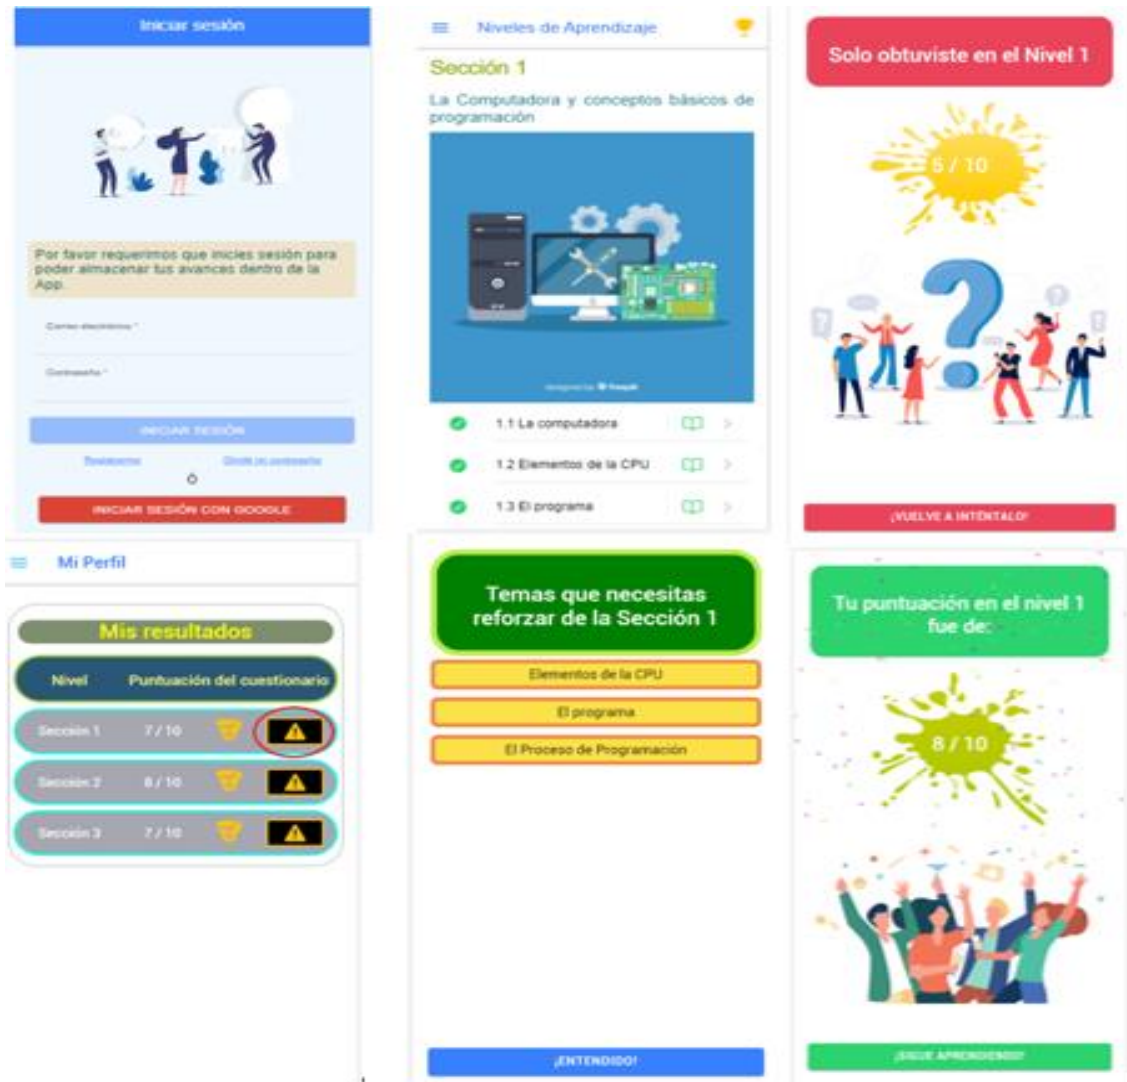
Iniciar sesión

Por favor requerimos que inicies sesión para poder almacenar tus avances dentro de la App.

Correo electrónico *

Contraseña *

INICIAR SESIÓN

Registrarse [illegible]

O

INICIAR SESIÓN CON GOOGLE

Niveles de Aprendizaje

Sección 1

La Computadora y conceptos básicos de programación

Designed by Freepik

1.1 La computadora

1.2 Elementos de la CPU

1.3 El programa

Solo obtuviste en el Nivel 1

5 / 10

¡VUELVE A INTENTALO!

Mi Perfil

Mis resultados

| Nivel | Puntuación del cuestionario |
|---|---|
| Sección 1 | 7 / 10 |
| Sección 2 | 8 / 10 |
| Sección 3 | 7 / 10 |

Temas que necesitas reforzar de la Sección 1

Elementos de la CPU

El programa

El Proceso de Programación

¡ENTENDIDO!

Tu puntuación en el nivel 1 fue de:

8 / 10

¡SIGUE APRENDIENDO!